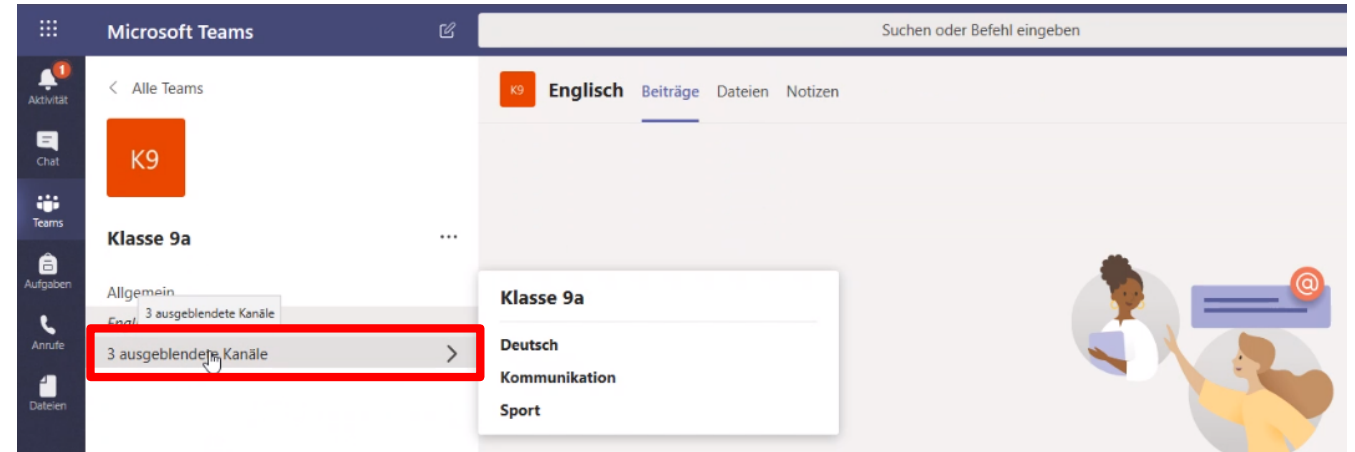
Microsoft Teams

Suchen oder Befehl eingeben

1
Aktivität

Chat

Teams

Aufgaben

Anrufe

Dateien

< Alle Teams

K9

Klasse 9a

...

Allgemein

Engl

3 ausgeblendete Kanäle

3 ausgeblendete Kanäle >

K9 Englisch Beiträge Dateien Notizen

Klasse 9a

Deutsch

Kommunikation

Sport

@